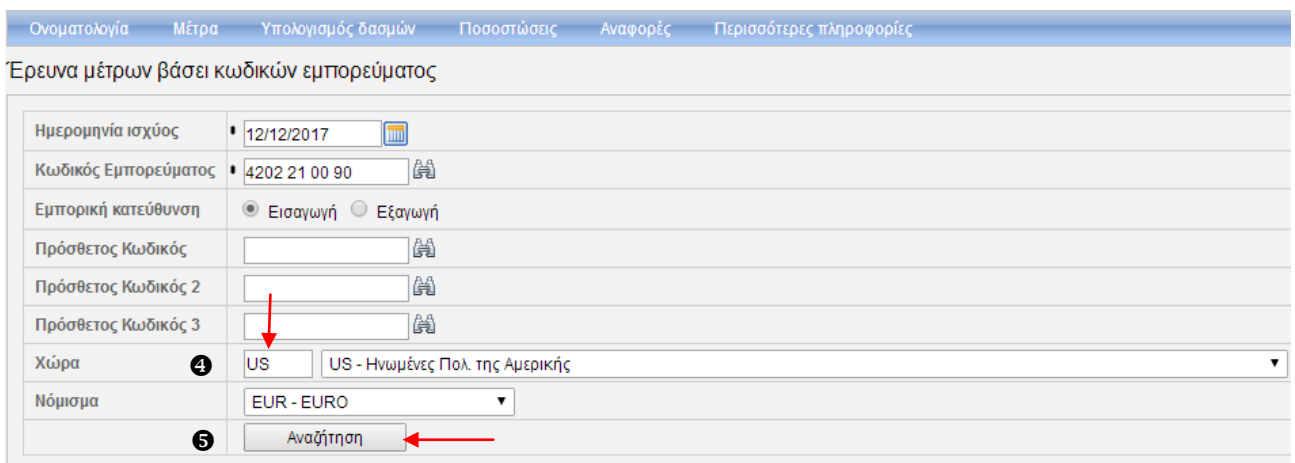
Ονοματολογία | Μέτρα | Υπολογισμός δασμών | Ποσοστώσεις | Αναφορές | Περισσότερες πληροφορίες

Έρευνα μέτρων βάσει κωδικών εμπορεύματος

| | |
|---|---|
| Ημερομηνία ισχύος | 12/12/2017 |
| Κωδικός Εμπορεύματος | 4202 21 00 90 |
| Εμπορική κατεύθυνση | Εισαγωγή Εξαγωγή |
| Πρόσθετος Κωδικός | |
| Πρόσθετος Κωδικός 2 | |
| Πρόσθετος Κωδικός 3 | |
| Χώρα ❹ | US US - Ηνωμένες Πολ. της Αμερικής |
| Νόμισμα | EUR - EURO |
| ❺ | Αναζήτηση |